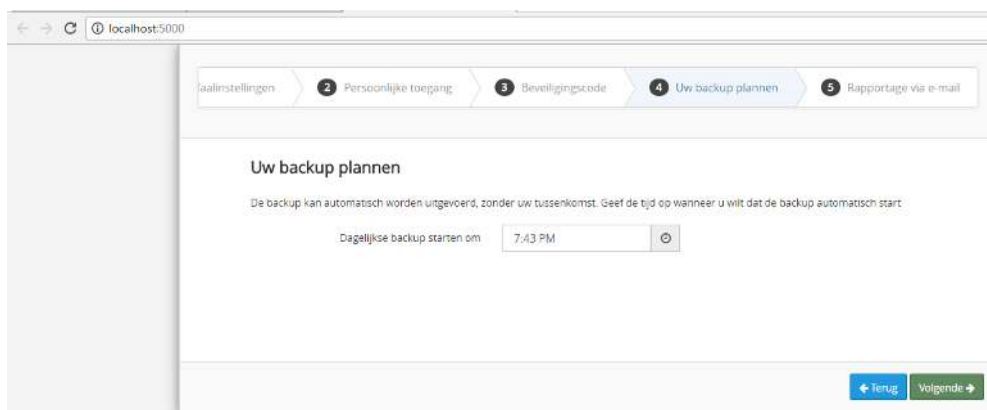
localhost:5000

aalinstellingen

2 Persoonlijke toegang

3 Beveiligingscode

4 Uw backup plannen

5 Rapportage via e-mail

Uw backup plannen

De backup kan automatisch worden uitgevoerd, zonder uw tussenkomst. Geef de tijd op wanneer u wilt dat de backup automatisch start

Dagelijkse backup starten om 7:43 PM

← Terug

Volgende →